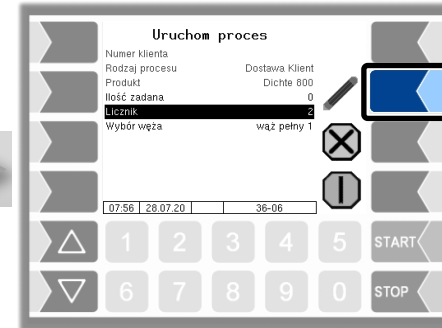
Uruchom proces

| | |
|---|---|
| Numer klienta | |
| Rodzaj procesu | Dostawa Klient |
| Produkt | Dichte 800 |
| Ilość zadana | 0 |
| Licznik | 2 |
| Wybór węża | wąż pełny 1 |

| 07:56 | 28.07.20 | | 36-06 |
|---|---|---|---|

1 2 3 4 5 START

6 7 8 9 0 STOP